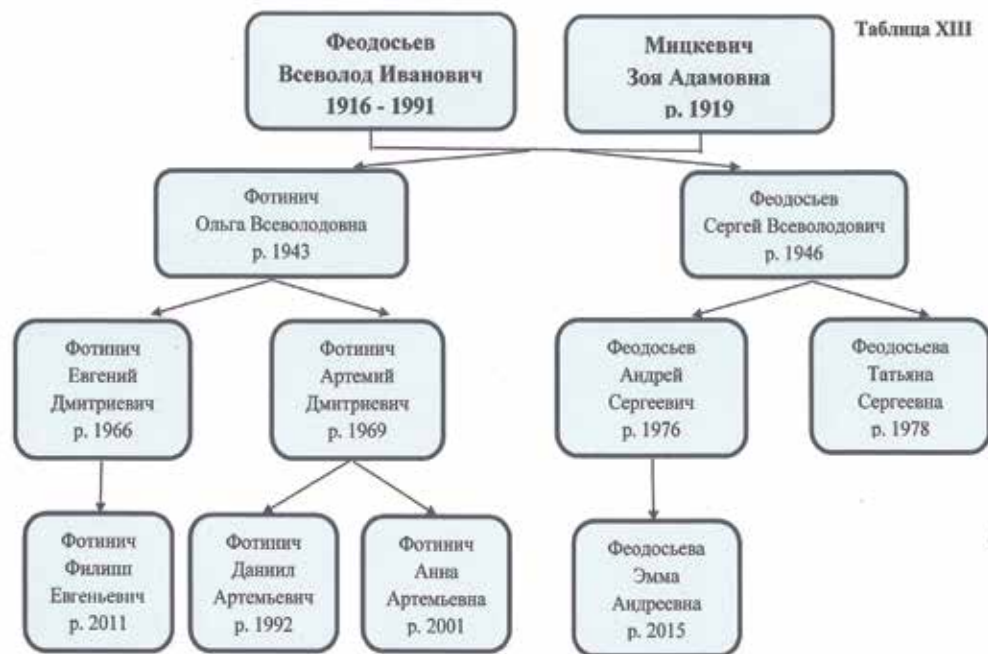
Таблица XIII

Феодосьев
Всеволод Иванович
1916 - 1991

Мицкевич
Зоя Адамовна
р. 1919

Фотинич
Ольга Всеволодовна
р. 1943

Феодосьев
Сергей Всеволодович
р. 1946

Фотинич
Евгений
Дмитриевич
р. 1966

Фотинич
Артемий
Дмитриевич
р. 1969

Феодосьев
Андрей
Сергеевич
р. 1976

Феодосьева
Татьяна
Сергеевна
р. 1978

Фотинич
Филипп
Евгеньевич
р. 2011

Фотинич
Даниил
Артемьевич
р. 1992

Фотинич
Анна
Артемьевна
р. 2001

Феодосьева
Эмма
Андреевна
р. 2015